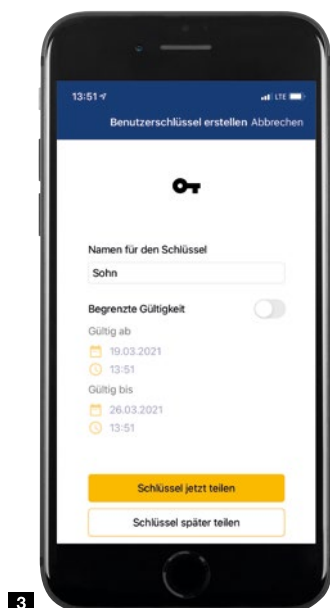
13:51
LTE
Benutzerschlüssel erstellen Abbrechen

Namen für den Schlüssel
Sohn

Begrenzte Gültigkeit
Gültig ab
19.03.2021
13:51
Gültig bis
26.03.2021
13:51

Schlüssel jetzt teilen
Schlüssel später teilen

3